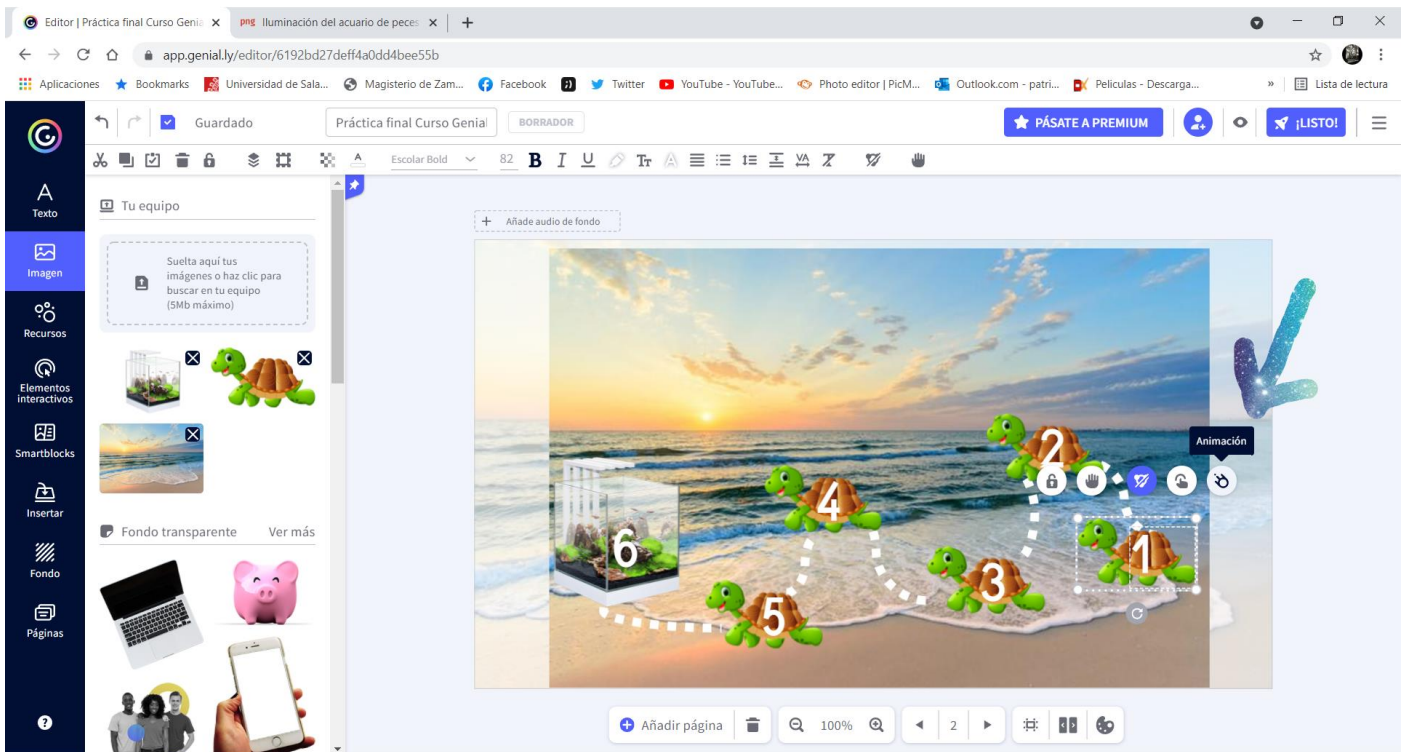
Editor | Práctica final Curso Genia ×
png Iluminación del acuario de peces ×
+
app.genial.ly/editor/6192bd27deff4a0dd4bee55b
Aplicaciones Bookmarks Universidad de Sala... Magisterio de Zam... Facebook Twitter YouTube - YouTube... Photo editor | PicM... Outlook.com - patri... Peliculas - Descarga... » Lista de lectura

Guardado
Práctica final Curso Genial
BORRADOR
PÁSATE A PREMIUM
¡LISTO!

Escolar Bold 82

A Texto
Imagen
Recursos
Elementos interactivos
Smartblocks
Insertar
Fondo
Páginas

Tu equipo
Suelta aquí tus imágenes o haz clic para buscar en tu equipo (5Mb máximo)

Fondo transparente Ver más

+ Añade audio de fondo

Animación

6
4
2
1
3
5

Añadir página 100% 2